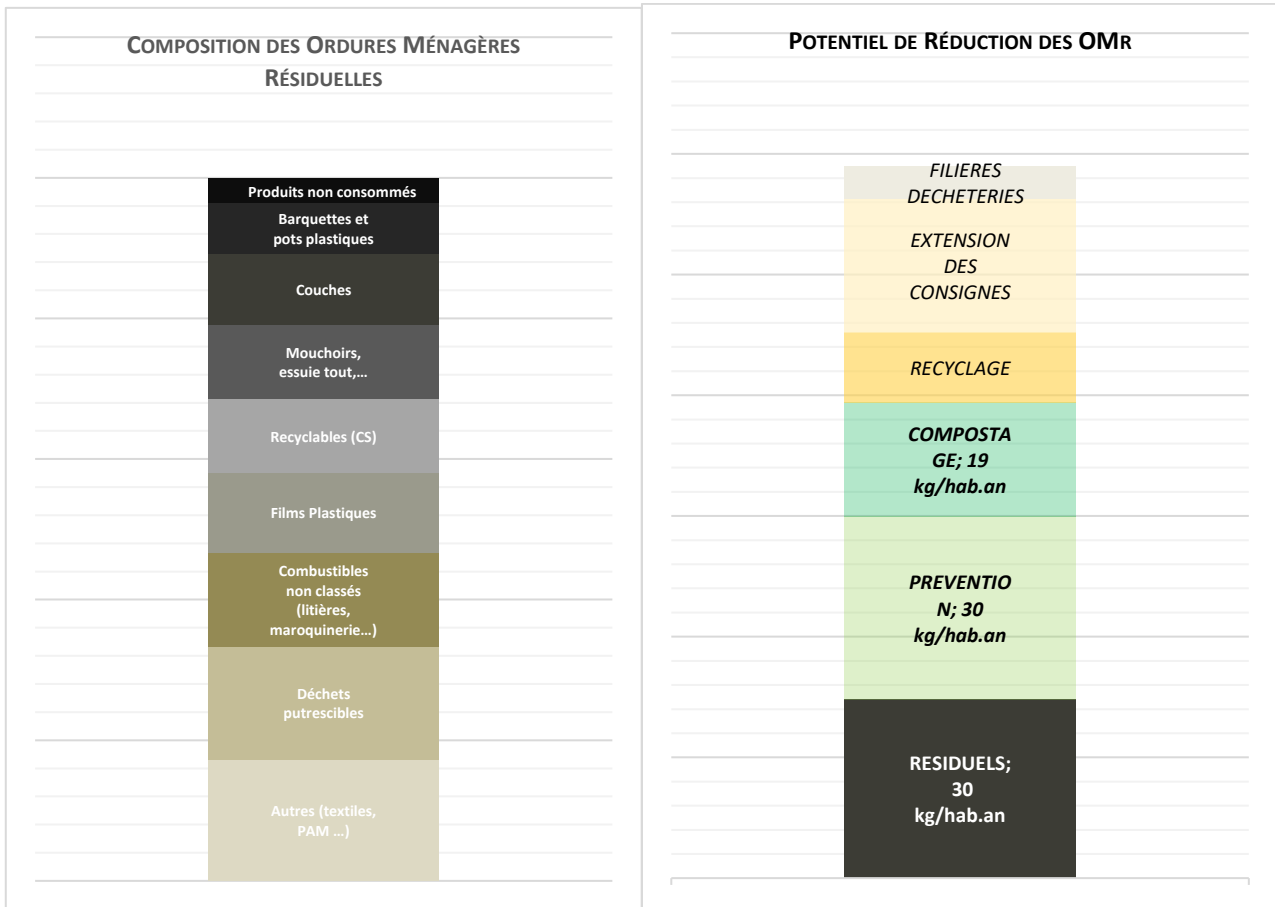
COMPOSITION DES ORDURES MÉNAGÈRES RÉSIDUELLES

Produits non consommés

Barquettes et pots plastiques

Couches

Mouchoirs, essuie tout,…

Recyclables (CS)

Films Plastiques

Combustibles non classés (litières, maroquinerie…)

Déchets putrescibles

Autres (textiles, PAM …)

POTENTIEL DE RÉDUCTION DES OMR

FILIERES DECHETERIES

EXTENSION DES CONSIGNES

RECYCLAGE

COMPOSTAGE; 19 kg/hab.an

PREVENTION; 30 kg/hab.an

RESIDUELS; 30 kg/hab.an